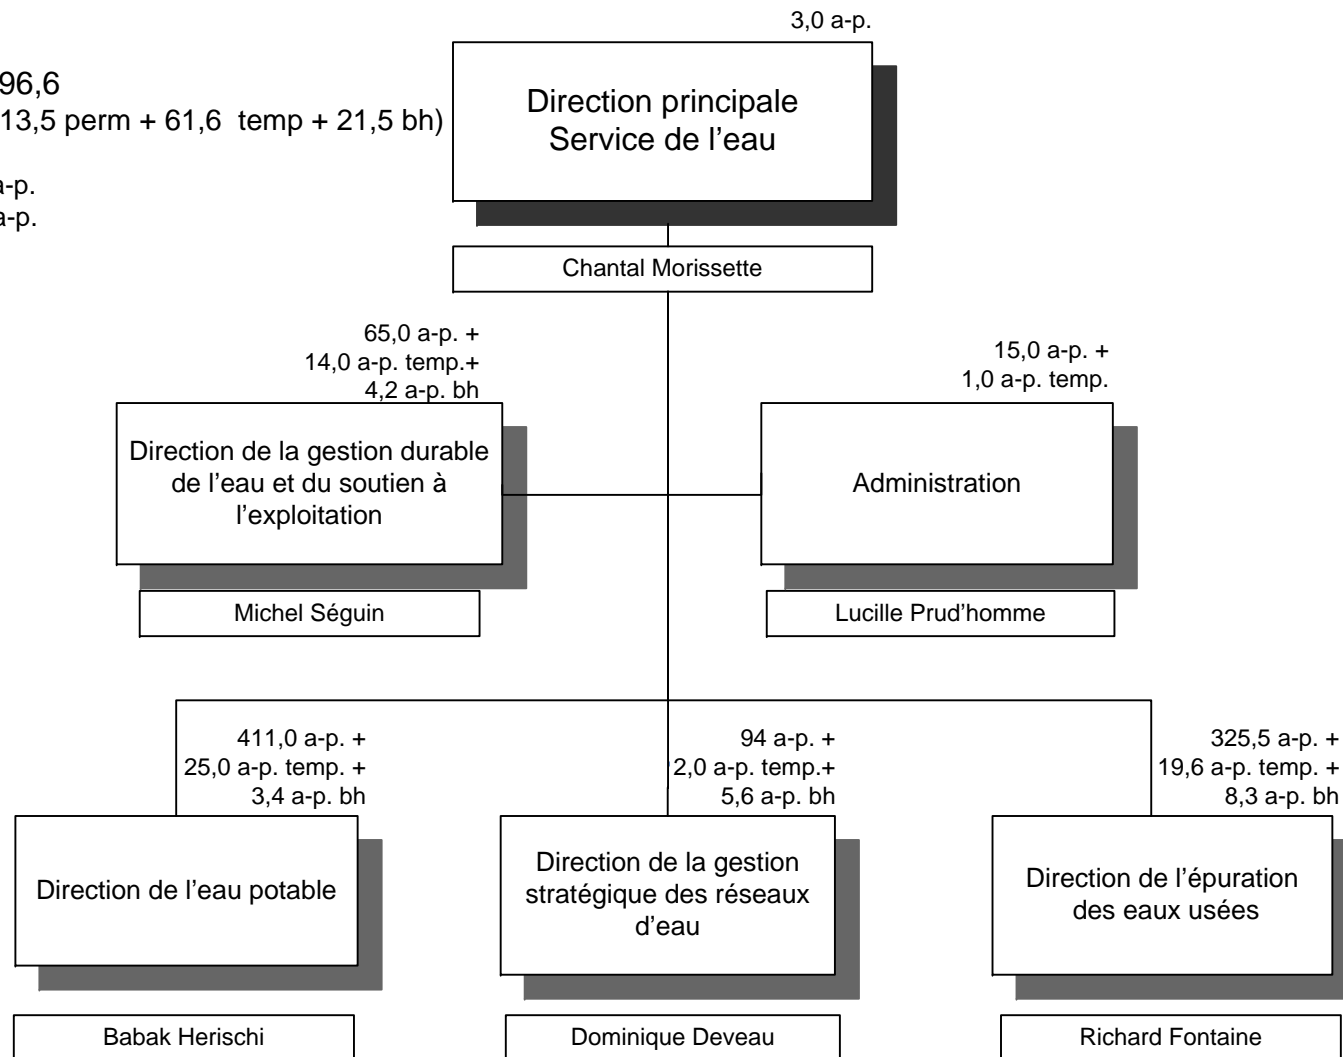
96,6
13,5 perm + 61,6 temp + 21,5 bh)

a-p.
a-p.

3,0 a-p.

Direction principale
Service de l'eau

Chantal Morissette

65,0 a-p. +
14,0 a-p. temp.+
4,2 a-p. bh

Direction de la gestion durable de l'eau et du soutien à l'exploitation

Michel Séguin

15,0 a-p. +
1,0 a-p. temp.

Administration

Lucille Prud'homme

411,0 a-p. +
25,0 a-p. temp. +
3,4 a-p. bh

Direction de l'eau potable

Babak Herischi

94 a-p. +
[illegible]2,0 a-p. temp.+
5,6 a-p. bh

Direction de la gestion stratégique des réseaux d'eau

Dominique Deveau

325,5 a-p. +
19,6 a-p. temp. +
8,3 a-p. bh

Direction de l'épuration des eaux usées

Richard Fontaine